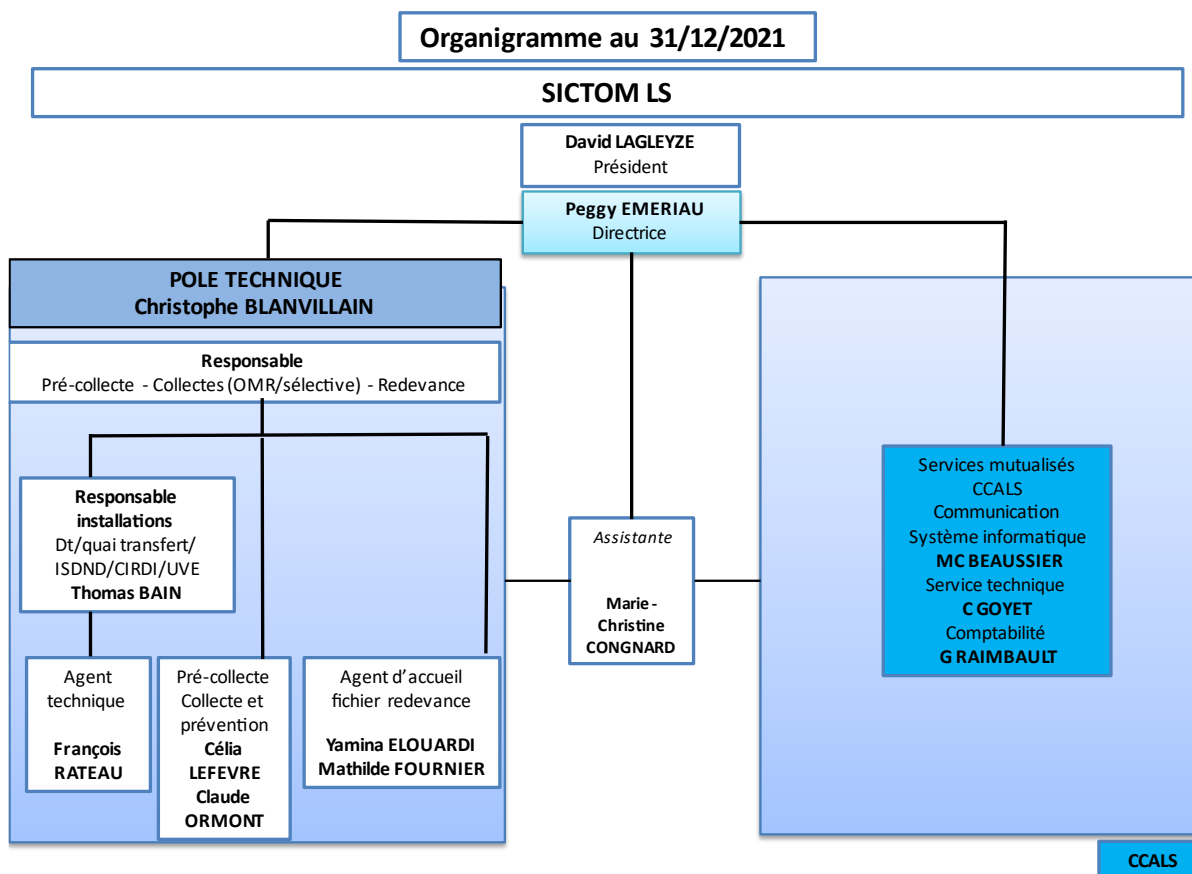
Organigramme au 31/12/2021

SICTOM LS

David LAGLEYZE
Président

Peggy EMERIAU
Directrice

POLE TECHNIQUE
Christophe BLANVILLAIN

Responsable
Pré-collecte - Collectes (OMR/sélective) - Redevance

Responsable installations
Dt/quai transfert/ ISDND/CIRDI/UVE
Thomas BAIN

Agent technique

François RATEAU

Pré-collecte Collecte et prévention
Célia LEFEVRE
Claude ORMONT

Agent d'accueil fichier redevance

Yamina ELOUARDI
Mathilde FOURNIER

Assistante

Marie - Christine CONGNARD

Services mutualisés
CCALS
Communication
Système informatique
MC BEAUSSIER
Service technique
C GOYET
Comptabilité
G RAIMBAULT

CCALS